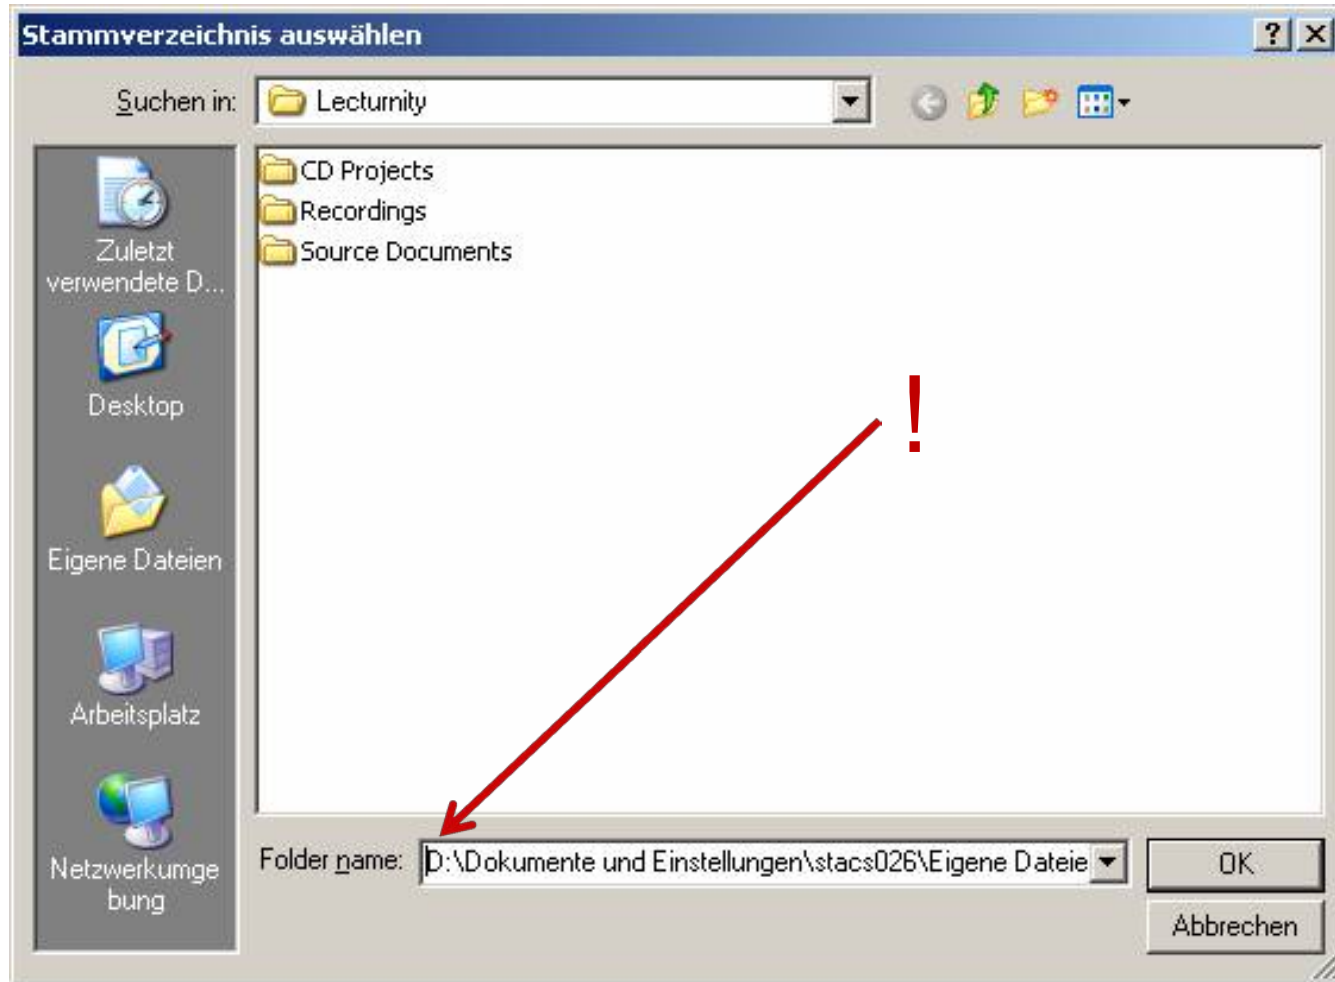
Stammverzeichnis auswählen

?

Suchen in: Lecturnity

Zuletzt verwendete D...

Desktop

Eigene Dateien

Arbeitsplatz

Netzwerkumgebung

CD Projects
Recordings
Source Documents

!

Folder name: D:\Dokumente und Einstellungen\stacs026\Eigene Dateie

OK

Abbrechen